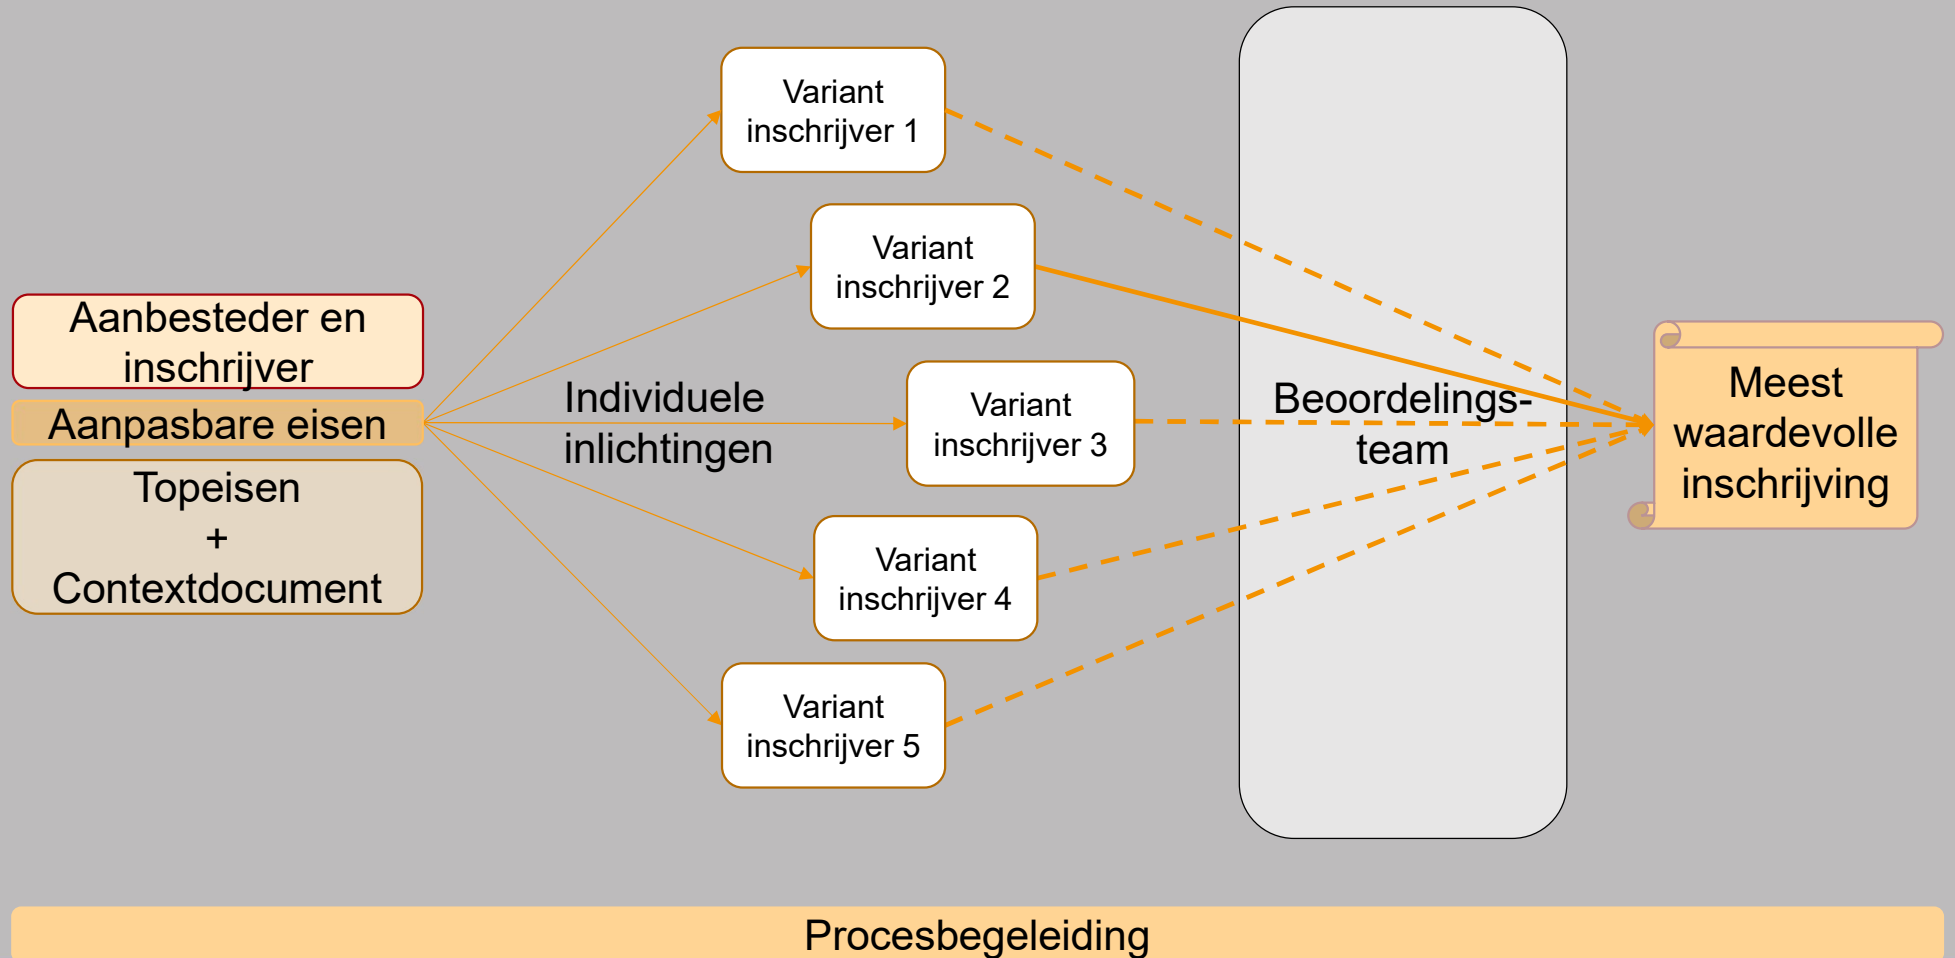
Aanbesteder en inschrijver

Aanpasbare eisen

Topeisen
+
Contextdocument

Individuele inlichtingen

Variant inschrijver 1

Variant inschrijver 2

Variant inschrijver 3

Variant inschrijver 4

Variant inschrijver 5

Beoordelings-team

Meest waardevolle inschrijving

Procesbegeleiding